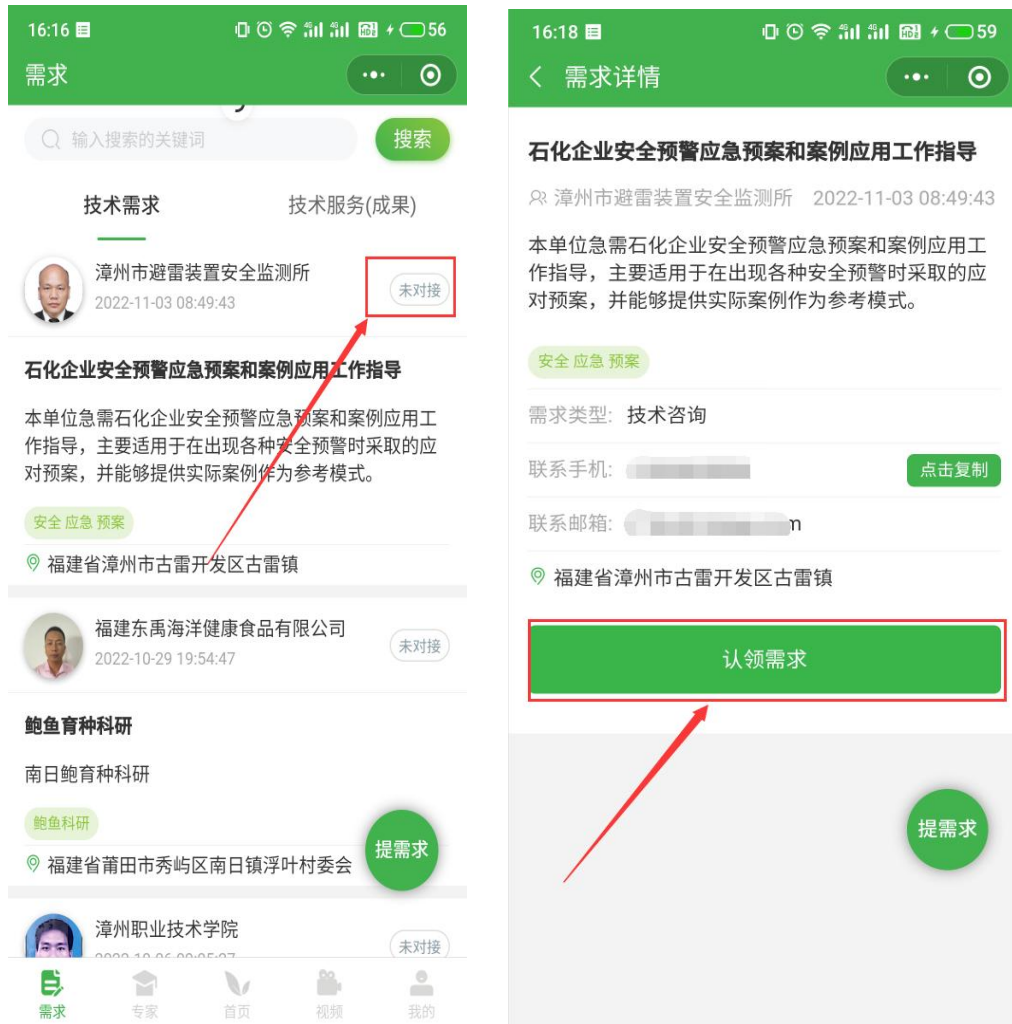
16:16 56

需求

输入搜索的关键词 搜索

技术需求 技术服务(成果)

漳州市避雷装置安全监测所
2022-11-03 08:49:43
未对接

石化企业安全预警应急预案和案例应用工作指导

本单位急需石化企业安全预警应急预案和案例应用工作指导，主要适用于在出现各种安全预警时采取的应对预案，并能够提供实际案例作为参考模式。

安全 应急 预案

福建省漳州市古雷开发区古雷镇

福建东禹海洋健康食品有限公司
2022-10-29 19:54:47
未对接

鲍鱼育种科研

南日鲍育种科研

鲍鱼科研

福建省莆田市秀屿区南日镇浮叶村委会

提需求

漳州职业技术学院
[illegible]
未对接

需求 专家 首页 视频 我的

16:18 59

需求详情

石化企业安全预警应急预案和案例应用工作指导

漳州市避雷装置安全监测所 2022-11-03 08:49:43

本单位急需石化企业安全预警应急预案和案例应用工作指导，主要适用于在出现各种安全预警时采取的应对预案，并能够提供实际案例作为参考模式。

安全 应急 预案

需求类型: 技术咨询

联系手机: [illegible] 点击复制

联系邮箱: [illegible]m

福建省漳州市古雷开发区古雷镇

认领需求

提需求